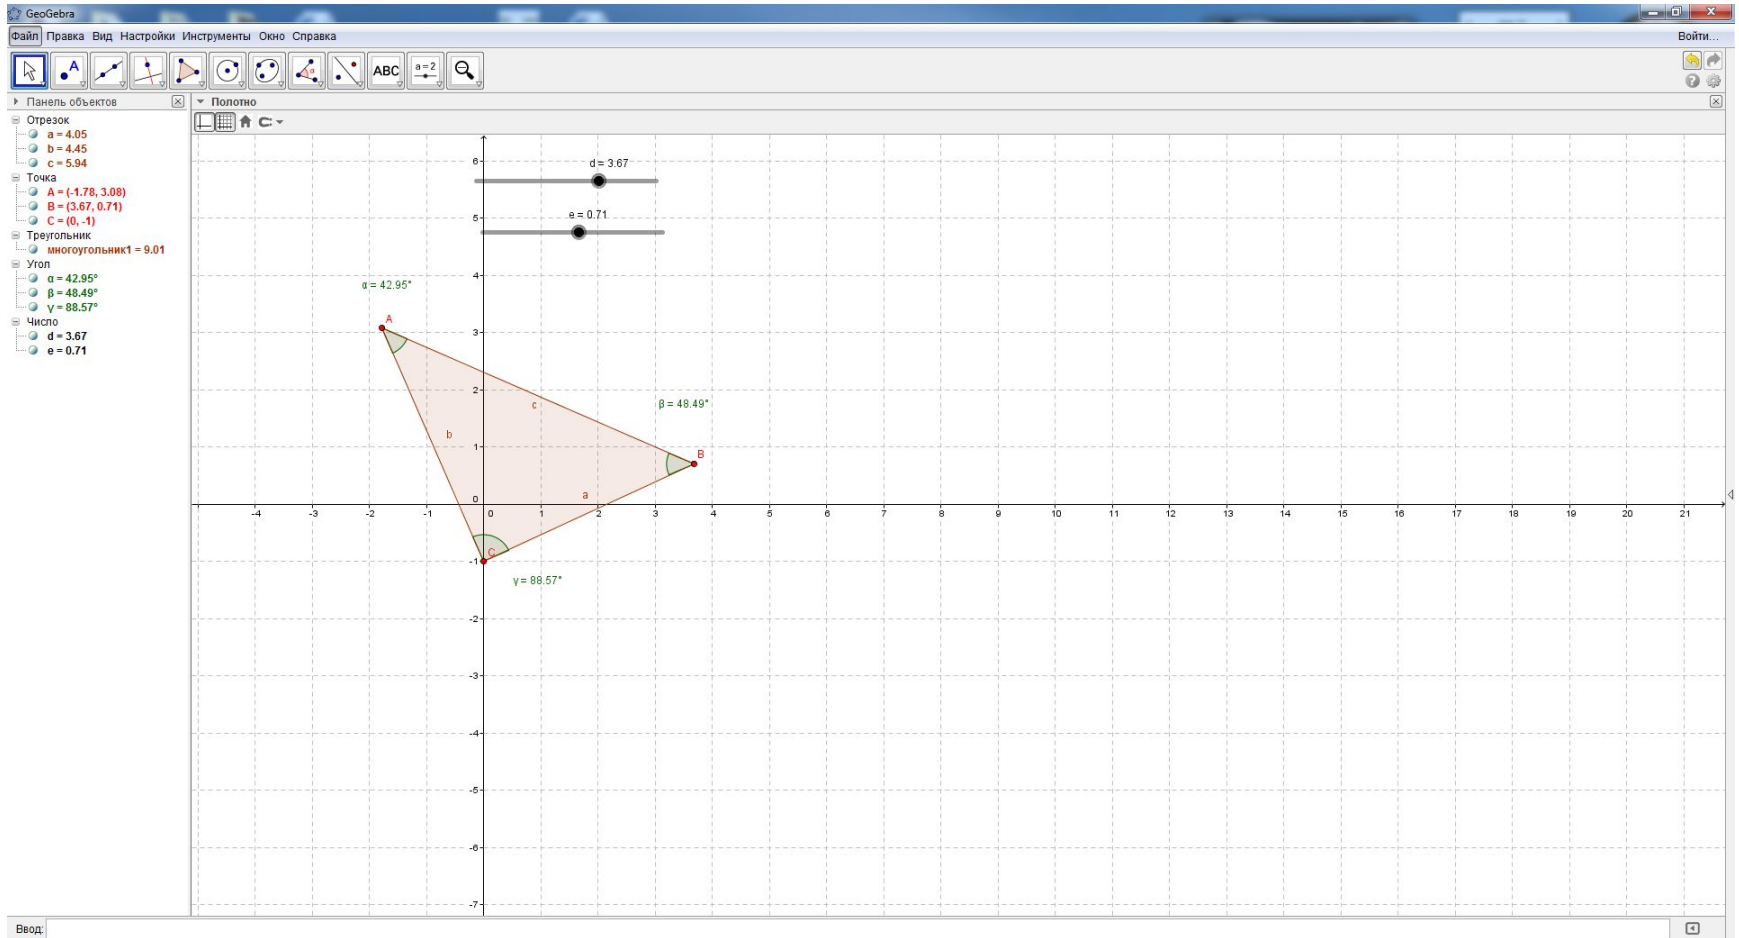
GeoGebra
Файл Правка Вид Настройки Инструменты Окно Справка
Войти...
ABC
a=2

Панель объектов
Отрезок
a = 4.05
b = 4.45
c = 5.94
Точка
A = (-1.78, 3.08)
B = (3.67, 0.71)
C = (0, -1)
Треугольник
многоугольник1 = 9.01
Угол
α = 42.95°
β = 48.49°
γ = 88.57°
Число
d = 3.67
e = 0.71

Полотно

d = 3.67
e = 0.71
α = 42.95°
A
c
b
β = 48.49°
B
a
C
γ = 88.57°

6
5
4
3
2
1
0
-1
-2
-3
-4
-5
-6
-7

-4 -3 -2 -1 0 1 2 3 4 5 6 7 8 9 10 11 12 13 14 15 16 17 18 19 20 21

Ввод: